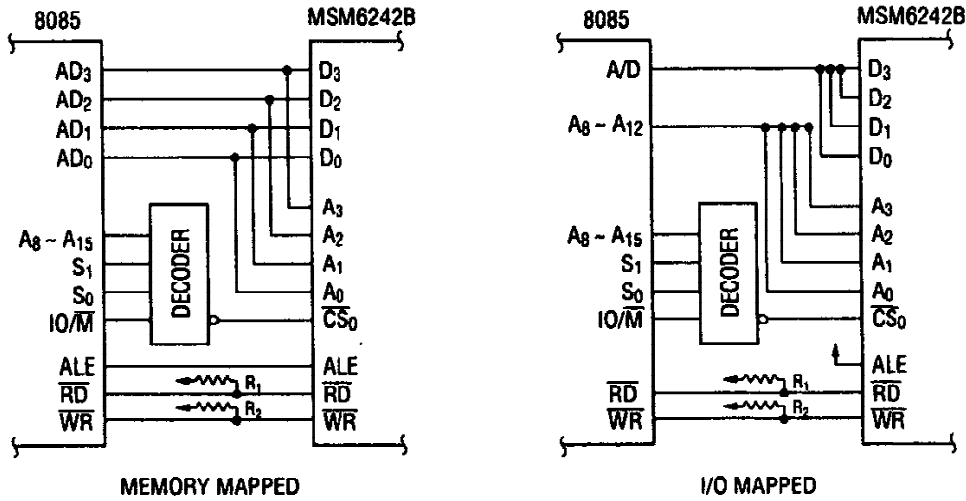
8085

MSM6242B

$AD_3$
$AD_2$
$AD_1$
$AD_0$

$D_3$
$D_2$
$D_1$
$D_0$

$A_8 \sim A_{15}$
$S_1$
$S_0$
$IO/\overline{M}$

DECODER

$A_3$
$A_2$
$A_1$
$A_0$
$\overline{CS}_0$

ALE
$\overline{RD}$
$\overline{WR}$

$R_1$
$R_2$

ALE
$\overline{RD}$
$\overline{WR}$

MEMORY MAPPED

8085

MSM6242B

A/D

$A_8 \sim A_{12}$

$D_3$
$D_2$
$D_1$
$D_0$

$A_8 \sim A_{15}$
$S_1$
$S_0$
$IO/\overline{M}$

DECODER

$A_3$
$A_2$
$A_1$
$A_0$
$\overline{CS}_0$

ALE
$\overline{RD}$
$\overline{WR}$

$R_1$
$R_2$

$\overline{RD}$
$\overline{WR}$

I/O MAPPED